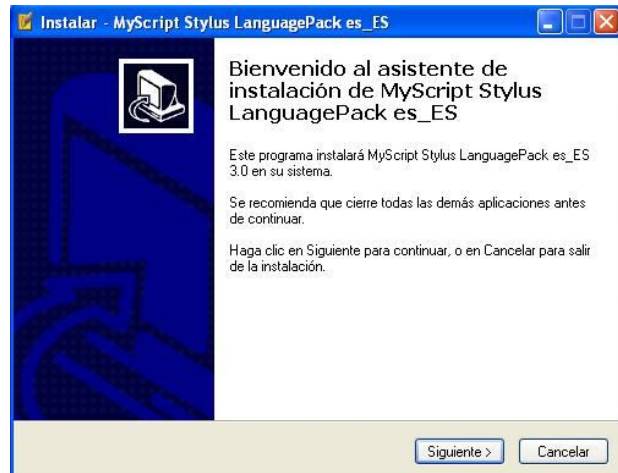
Instalar - MyScript Stylus LanguagePack es_ES

Bienvenido al asistente de instalación de MyScript Stylus LanguagePack es_ES

Este programa instalará MyScript Stylus LanguagePack es_ES 3.0 en su sistema.

Se recomienda que cierre todas las demás aplicaciones antes de continuar.

Haga clic en Siguiente para continuar, o en Cancelar para salir de la instalación.

Siguiente >
Cancelar